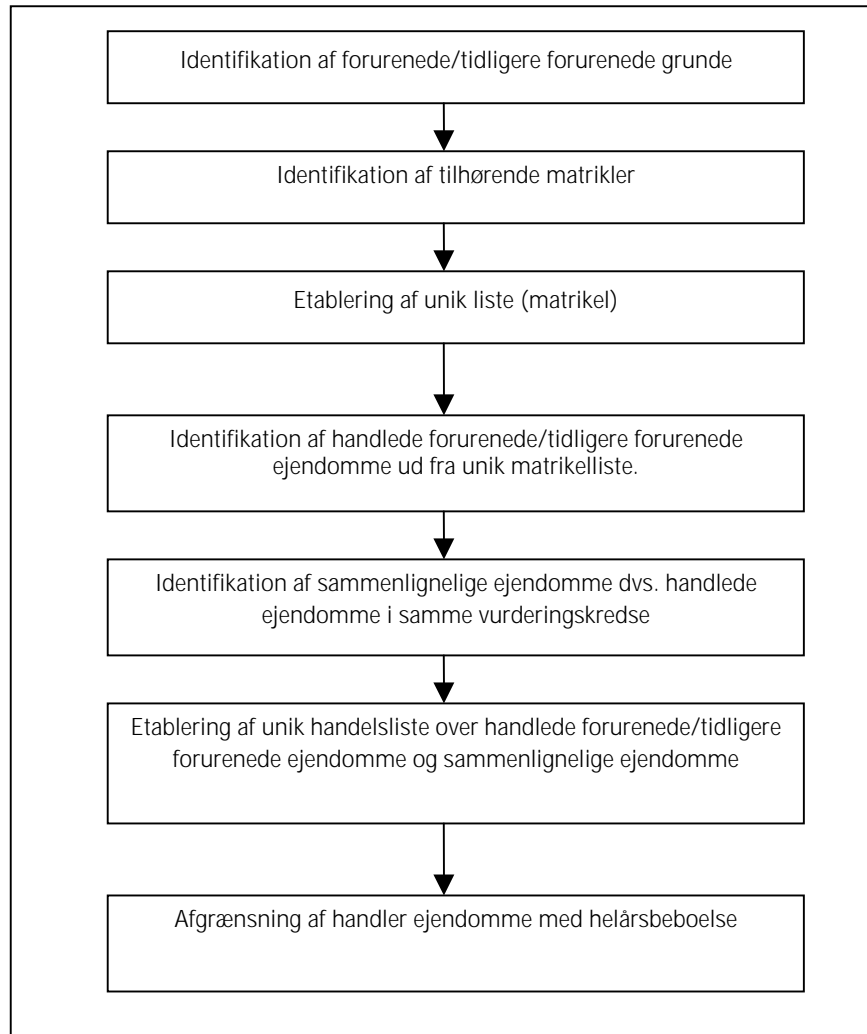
Identifikation af forurenede/tidligere forurenede grunde

Identifikation af tilhørende matrikler

Etablering af unik liste (matrikel)

Identifikation af handlede forurenede/tidligere forurenede ejendomme ud fra unik matrikelliste.

Identifikation af sammenlignelige ejendomme dvs. handlede ejendomme i samme vurderingskredse

Etablering af unik handelsliste over handlede forurenede/tidligere forurenede ejendomme og sammenlignelige ejendomme

Afgrænsning af handler ejendomme med helårsbeboelse